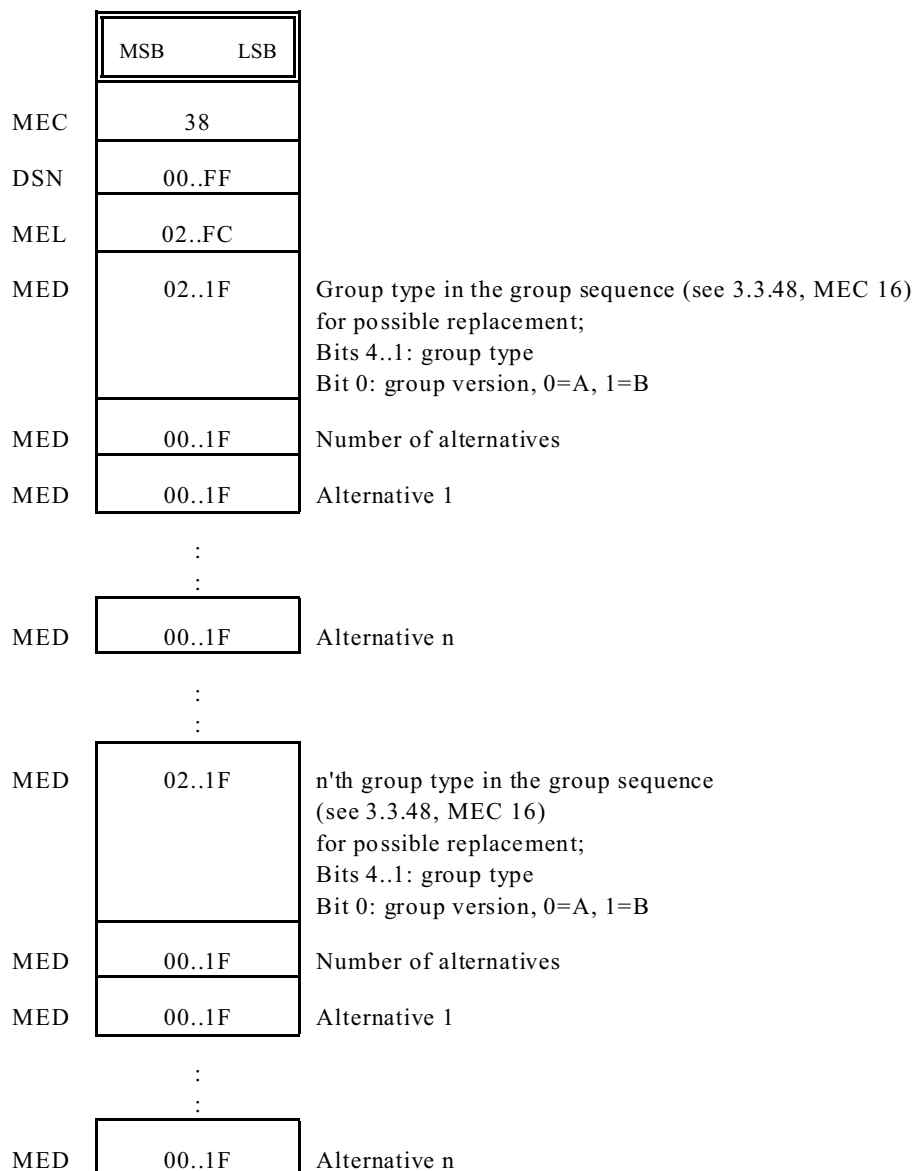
MSB LSB

MEC 38

DSN 00..FF

MEL 02..FC

MED 02..1F Group type in the group sequence (see 3.3.48, MEC 16) for possible replacement;
Bits 4..1: group type
Bit 0: group version, 0=A, 1=B

MED 00..1F Number of alternatives

MED 00..1F Alternative 1

:
:

MED 00..1F Alternative n

:
:

MED 02..1F n'th group type in the group sequence (see 3.3.48, MEC 16) for possible replacement;
Bits 4..1: group type
Bit 0: group version, 0=A, 1=B

MED 00..1F Number of alternatives

MED 00..1F Alternative 1

:
:

MED 00..1F Alternative n